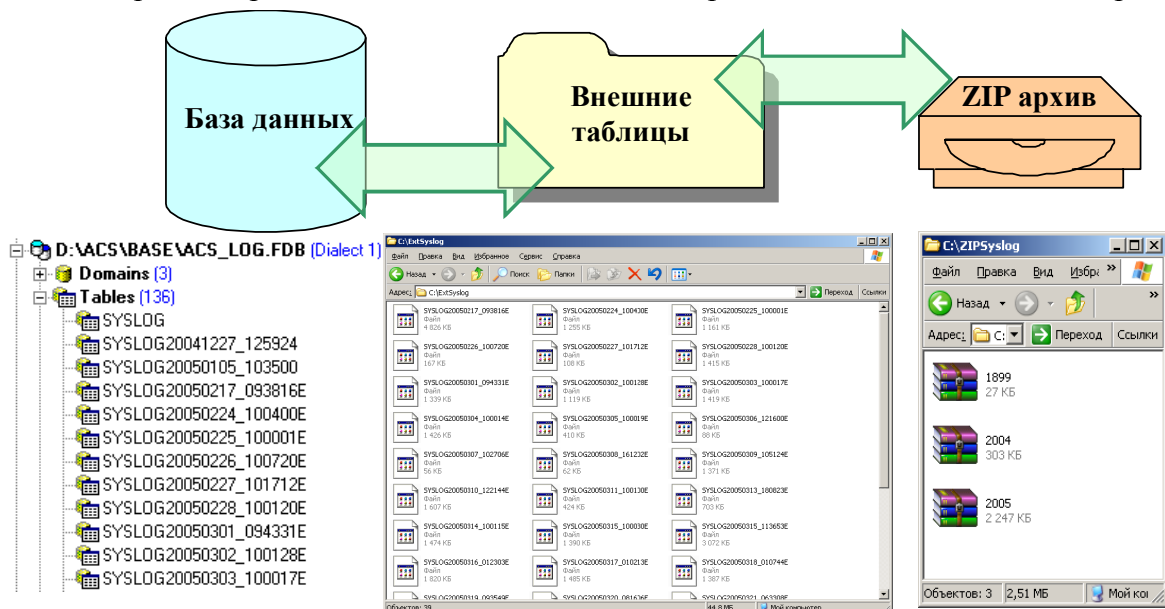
База данных

Внешние таблицы

ZIP архив

D:\ACS\BASE\ACS_LOG.FDB (Dialect 1)
Domains (3)
Tables (136)
SYSLOG
SYSLOG20041227_125924
SYSLOG20050105_103500
SYSLOG20050217_093816E
SYSLOG20050224_100400E
SYSLOG20050225_100001E
SYSLOG20050226_100720E
SYSLOG20050227_101712E
SYSLOG20050228_100120E
SYSLOG20050301_094331E
SYSLOG20050302_100128E
SYSLOG20050303_100017E

C:\ExtSyslog
Файл Правка Вид Избранное Сервис Справка
Назад Поиск Папки
Адрес: C:\ExtSyslog Переход Ссылки

SYSLOG20050217_093816E Файл 4 826 КБ
SYSLOG20050224_100430E Файл 1 255 КБ
SYSLOG20050225_100001E Файл 1 161 КБ
SYSLOG20050226_100720E Файл 167 КБ
SYSLOG20050227_101712E Файл 108 КБ
SYSLOG20050228_100120E Файл 1 415 КБ
SYSLOG20050301_094331E Файл 1 339 КБ
SYSLOG20050302_100128E Файл 1 119 КБ
SYSLOG20050303_100017E Файл 1 419 КБ
SYSLOG20050304_100014E Файл 1 426 КБ
SYSLOG20050305_100019E Файл 410 КБ
SYSLOG20050306_121600E Файл 88 КБ
SYSLOG20050307_102706E Файл 56 КБ
SYSLOG20050308_161232E Файл 62 КБ
SYSLOG20050309_105124E Файл 1 371 КБ
SYSLOG20050310_122144E Файл 1 607 КБ
SYSLOG20050311_100130E Файл 424 КБ
SYSLOG20050313_180823E Файл 703 КБ
SYSLOG20050314_100115E Файл 1 474 КБ
SYSLOG20050315_100030E Файл 1 390 КБ
SYSLOG20050315_113653E Файл 3 072 КБ
SYSLOG20050316_012303E Файл 1 820 КБ
SYSLOG20050317_010213E Файл 1 485 КБ
SYSLOG20050318_010744E Файл 1 387 КБ
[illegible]
Объектов: 39 44,8 МБ Мой компьютер

C:\ZIPSyslog
Файл Правка Вид Избр
Назад
Адрес: C: Переход Ссылки
1899 27 КБ
2004 303 КБ
2005 2 247 КБ
Объектов: 3 2,51 МБ Мой ко